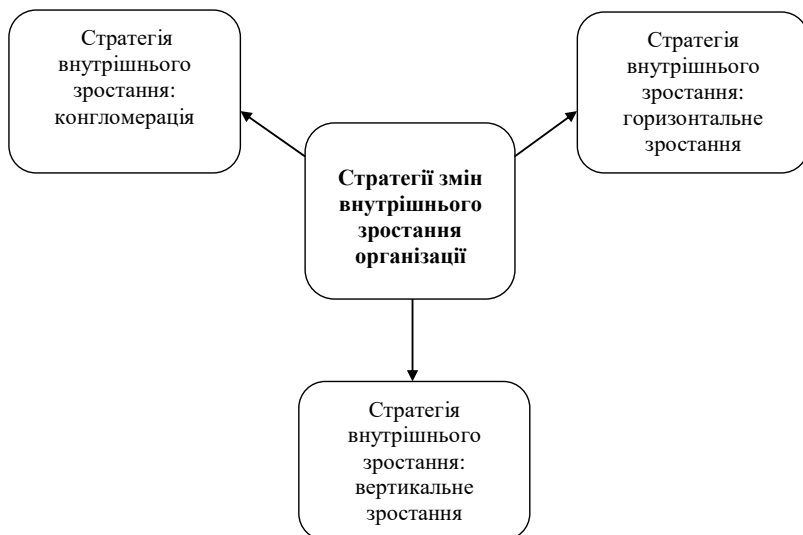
Стратегія внутрішнього зростання: конгломерація

Стратегія внутрішнього зростання: горизонтальне зростання

**Стратегії змін внутрішнього зростання організації**

Стратегія внутрішнього зростання: вертикальне зростання